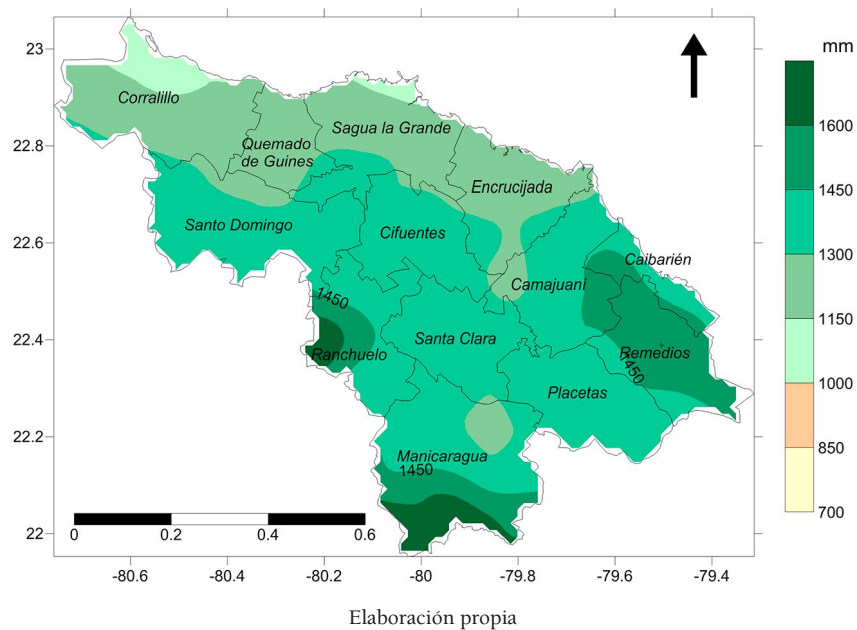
23
22.8
22.6
22.4
22.2
22

Corralillo
Quemado de Guines
Sagua la Grande
Encrucijada
Santo Domingo
Cifuentes
Caibarién
Camajuaní
1450
Santa Clara
Ranchuelo
Remedios
1450
Placetas
Manicaragua
1450

0
0.2
0.4
0.6

-80.6
-80.4
-80.2
-80
-79.8
-79.6
-79.4

mm
1600
1450
1300
1150
1000
850
700

Elaboración propia